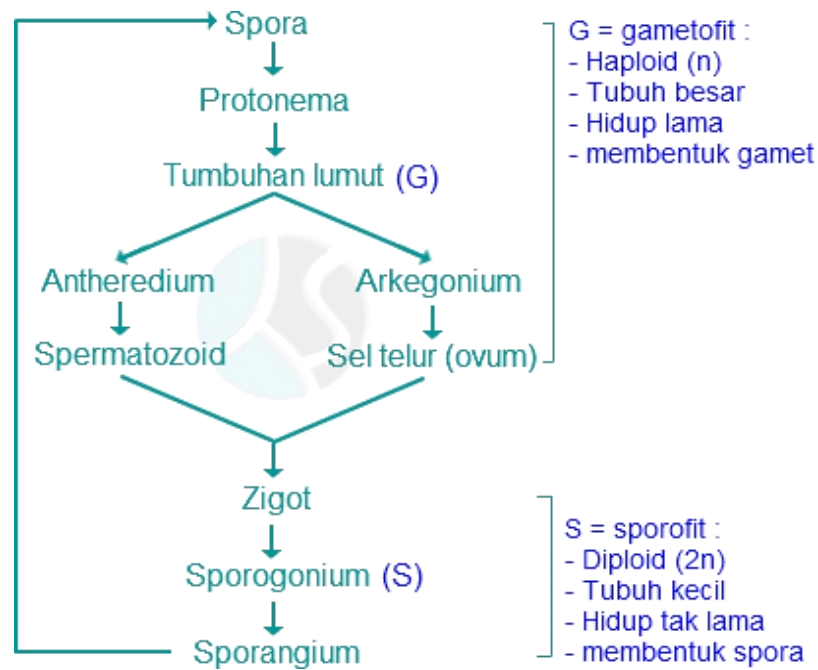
Spora
Protonema
Tumbuhan lumut (G)
Antheredium
Arkegonium
Spermatozoid
Sel telur (ovum)
Zigot
Sporogonium (S)
Sporangium

G = gametofit :
- Haploid (n)
- Tubuh besar
- Hidup lama
- membentuk gamet

S = sporofit :
- Diploid (2n)
- Tubuh kecil
- Hidup tak lama
- membentuk spora